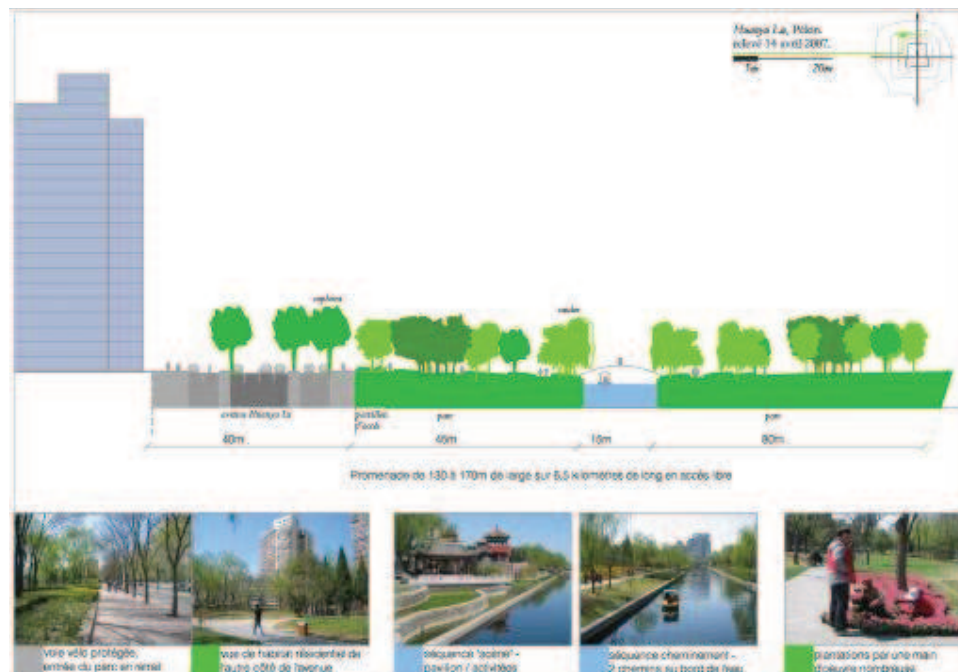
Huangsi Lu, Pékin
relevé 14 avril 2007.

1m

20m

érables

saule

avenue Huangsi Lu

paysellas d'accès

parc

parc

40m

45m

10m

80m

Promenade de 130 à 170m de large sur 5,5 kilomètres de long en accès libre

voie vélo protégée, entrée du parc en retrait

vue de habitat résidentiel de l'autre côté de l'avenue

séquence "scénique" - pavillon / activités

séquence cheminement - 2 chemins au bord de l'eau

plantations par une main d'oeuvre nombreuse